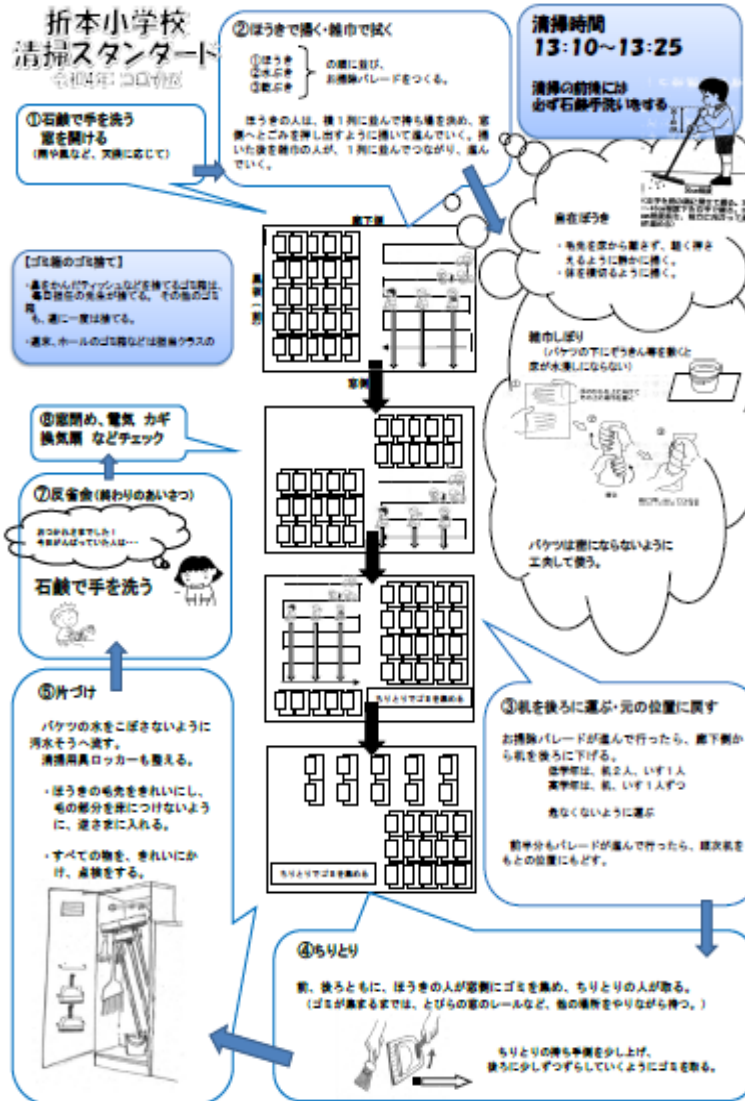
折本小学校
清掃スタンダード
令和4年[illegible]

②ほうきで掃く・雑巾で拭く

①ほうき
②水ぶき
③乾ぶき
の順に並び、お掃除パレードをつくる。

ほうきの人は、横１列に並んで持ち場を決め、窓側へとごみを押し出すように掃いて進んでいく。掃いた後を雑巾の人が、１列に並んでつながり、進んでいく。

清掃時間
13:10~13:25

清掃の前後には必ず石鹸手洗いをする

①石鹸で手を洗う
窓を開ける
（雨や風など、天候に応じて）

【ゴミ箱のゴミ捨て】
・鼻をかんだティッシュなどを捨てるゴミ箱は、毎日担任の先生が捨てる。その他のゴミ箱も、週に一度は捨てる。
・週末、ホールのゴミ箱などは担当クラスの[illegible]

廊下側

黒板

窓側

自在ぼうき
・毛先を床から離さず、軽く押さえるように静かに掃く。
・体を横切るように掃く。

雑巾しぼり
（バケツの下にぞうきん等を敷くと床が水浸しにならない）

バケツは密にならないように工夫して使う。

⑧窓閉め、電気 カギ 換気扇 などチェック

⑦反省会（終わりのあいさつ）

おつかれさまでした！今日がんばっていた人は…

石鹸で手を洗う

⑤片づけ

バケツの水をこぼさないように汚水そうへ流す。
清掃用具ロッカーも整える。

・ほうきの毛先をきれいにし、毛の部分を床につけないように、逆さまに入れる。

・すべての物を、きれいにかけ、点検をする。

ちりとりでゴミを集める

ちりとりでゴミを集める

③机を後ろに運ぶ・元の位置に戻す

お掃除パレードが進んで行ったら、廊下側から机を後ろに下げる。
低学年は、机２人、いす１人
高学年は、机、いす１人ずつ

危なくないように運ぶ

前半分もパレードが進んで行ったら、順次机をもとの位置にもどす。

④ちりとり

前、後ろともに、ほうきの人が窓側にゴミを集め、ちりとりの人が取る。
（ゴミが集まるまでは、とびらの溝のレールなど、他の場所をやりながら待つ。）

ちりとりの持ち手側を少し上げ、後ろに少しずつずらしていくようにゴミを取る。